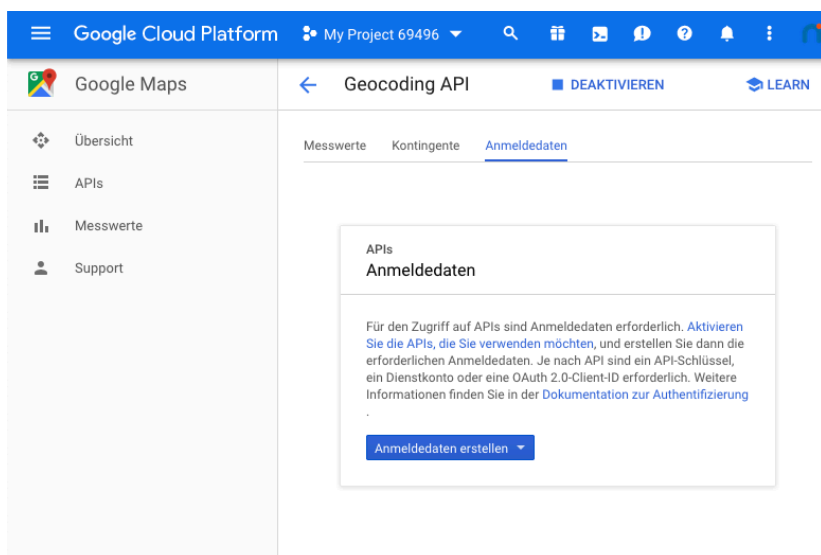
Google Cloud Platform My Project 69496

Google Maps

Übersicht
APIs
Messwerte
Support

Geocoding API DEAKTIVIEREN LEARN

Messwerte Kontingente Anmeldedaten

APIs
Anmeldedaten

Für den Zugriff auf APIs sind Anmeldedaten erforderlich. Aktivieren Sie die APIs, die Sie verwenden möchten, und erstellen Sie dann die erforderlichen Anmeldedaten. Je nach API sind ein API-Schlüssel, ein Dienstkonto oder eine OAuth 2.0-Client-ID erforderlich. Weitere Informationen finden Sie in der Dokumentation zur Authentifizierung .

Anmeldedaten erstellen